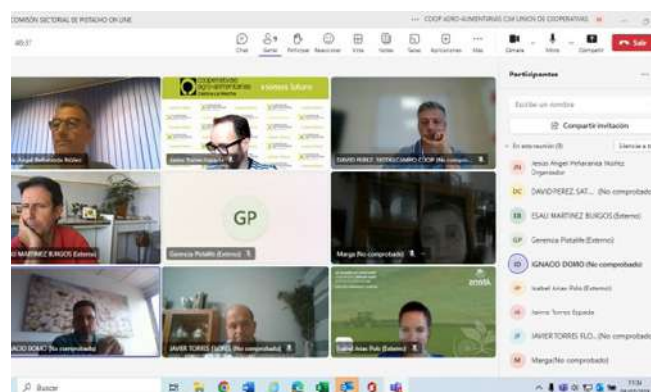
COMISIÓN SECTORIAL DE PISTACHO ON LINE

... COOP AGRO-ALIMENTARIAS CM UNION DE COOPERATIVAS

40:37

Chat Gente Participar Reacciones Vista Notas Salas Aplicaciones Más Cámara Micro Compartir Salir

Participantes

Escribe un nombre

Compartir invitación

En esta reunión (9) Silenciar a todos

JA Jesús Ángel Peñaranda Núñez Organizador

DC DAVID PEREZ SAT... (No comprobado)

EB ESAU MARTINEZ BURGOS (Externo)

GP Gerencia Pistalife (Externo)

ID IGNACIO DOMO (No comprobado)

IA Isabel Arias Polo (Externo)

JT Jaime Torres Ejpada

JF JAVIER TORRES FLO... (No comprobado)

M Marga (No comprobado)

J. Ángel Peñaranda Núñez

cooperativas agro-alimentarias Castilla-La Mancha nuestro futuro

Jaime Torres Espada

DAVID PEREZ SATRECAMPO COOP (No compr...

U MARTINEZ BURGOS (Externo)

GP

Gerencia Pistalife (Externo)

Marga (No comprobado)

NACIO DOMO (No comprobado)

JAVIER TORRES (SOPO) (No comprobado)

Isabel Arias Polo (Externo)

Buscar

17:34